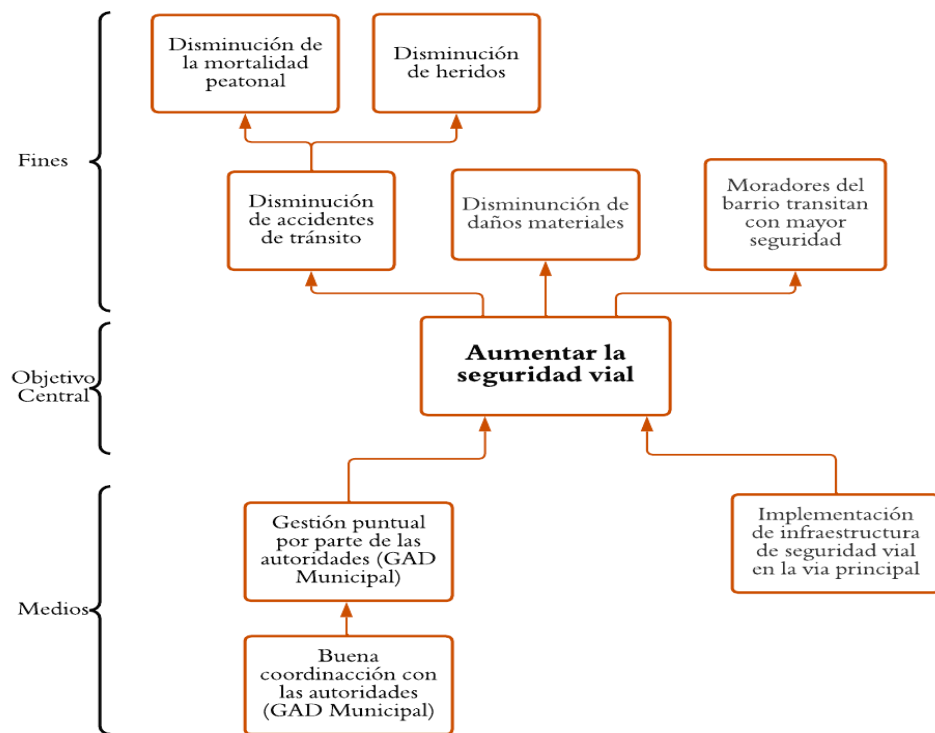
Fines

Disminución de la mortalidad peatonal

Disminución de heridos

Disminución de accidentes de tránsito

Disminunción de daños materiales

Moradores del barrio transitan con mayor seguridad

Objetivo Central

Aumentar la seguridad vial

Medios

Gestión puntual por parte de las autoridades (GAD Municipal)

Implementación de infraestructura de seguridad vial en la via principal

Buena coordinacción con las autoridades (GAD Municipal)